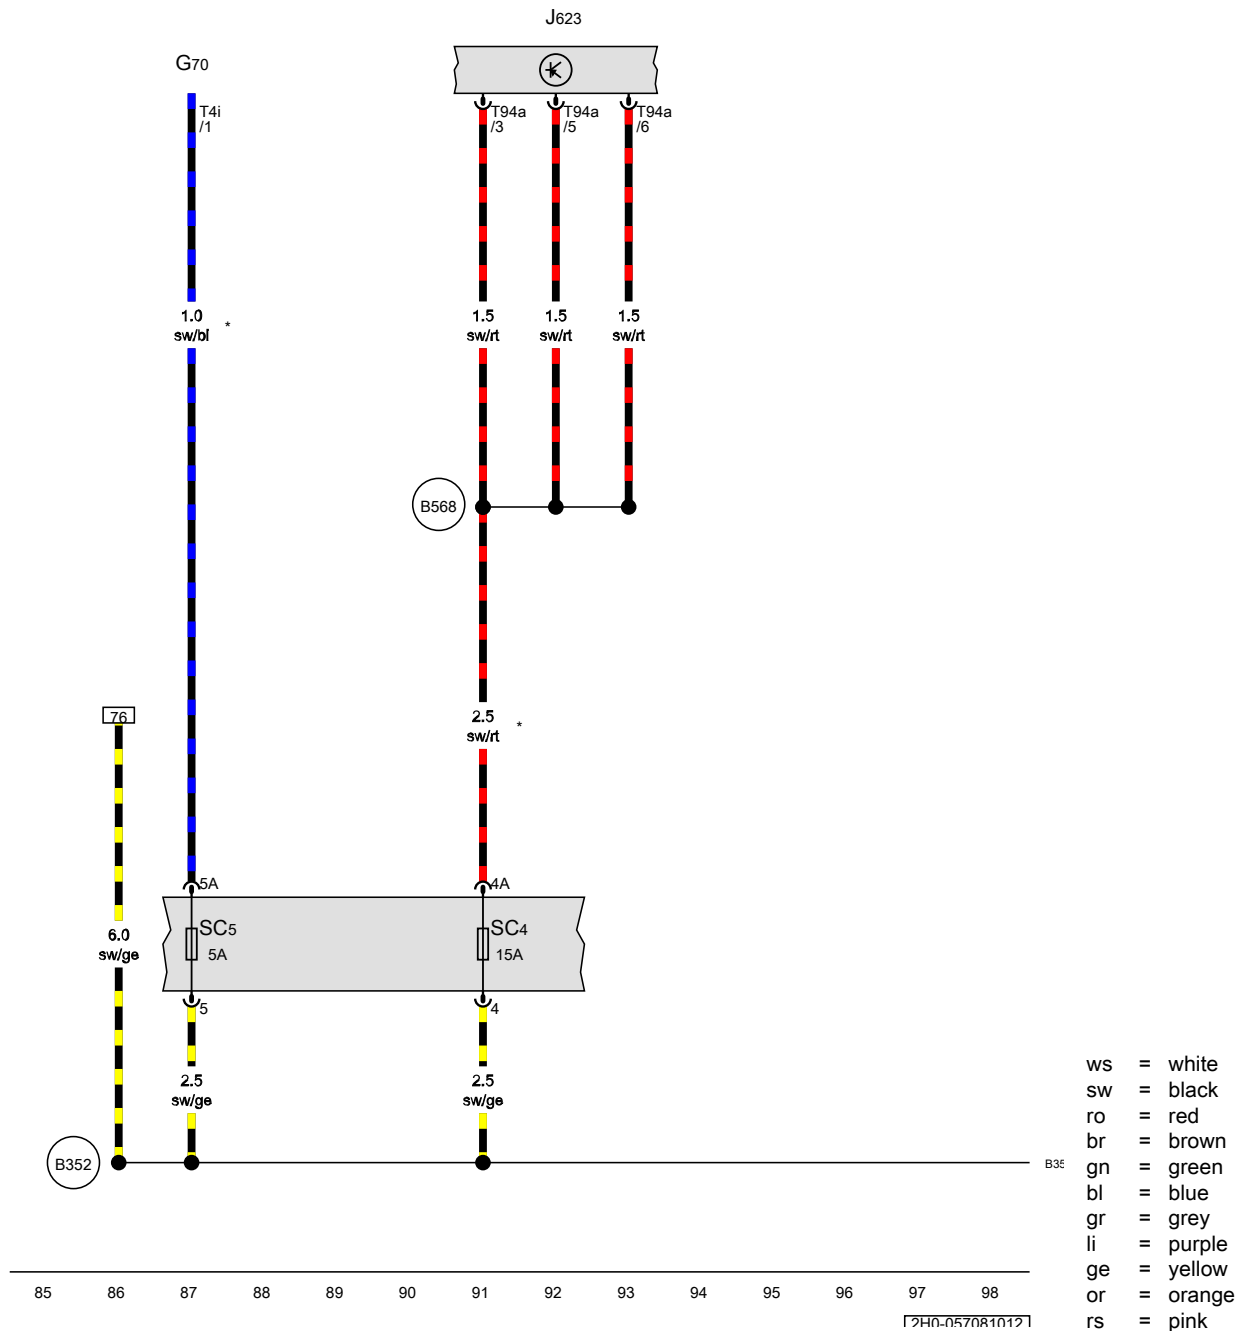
J623

G70

T4i
/1

T94a
/3

T94a
/5

T94a
/6

1.0
sw/bl

*

1.5
sw/rt

1.5
sw/rt

1.5
sw/rt

B568

76

2.5
sw/rt

*

5A

4A

SC5
5A

SC4
15A

6.0
sw/ge

5

4

2.5
sw/ge

2.5
sw/ge

B352

B35

ws = white
sw = black
ro = red
br = brown
gn = green
bl = blue
gr = grey
li = purple
ge = yellow
or = orange
rs = pink

85 86 87 88 89 90 91 92 93 94 95 96 97 98

2H0-057081012